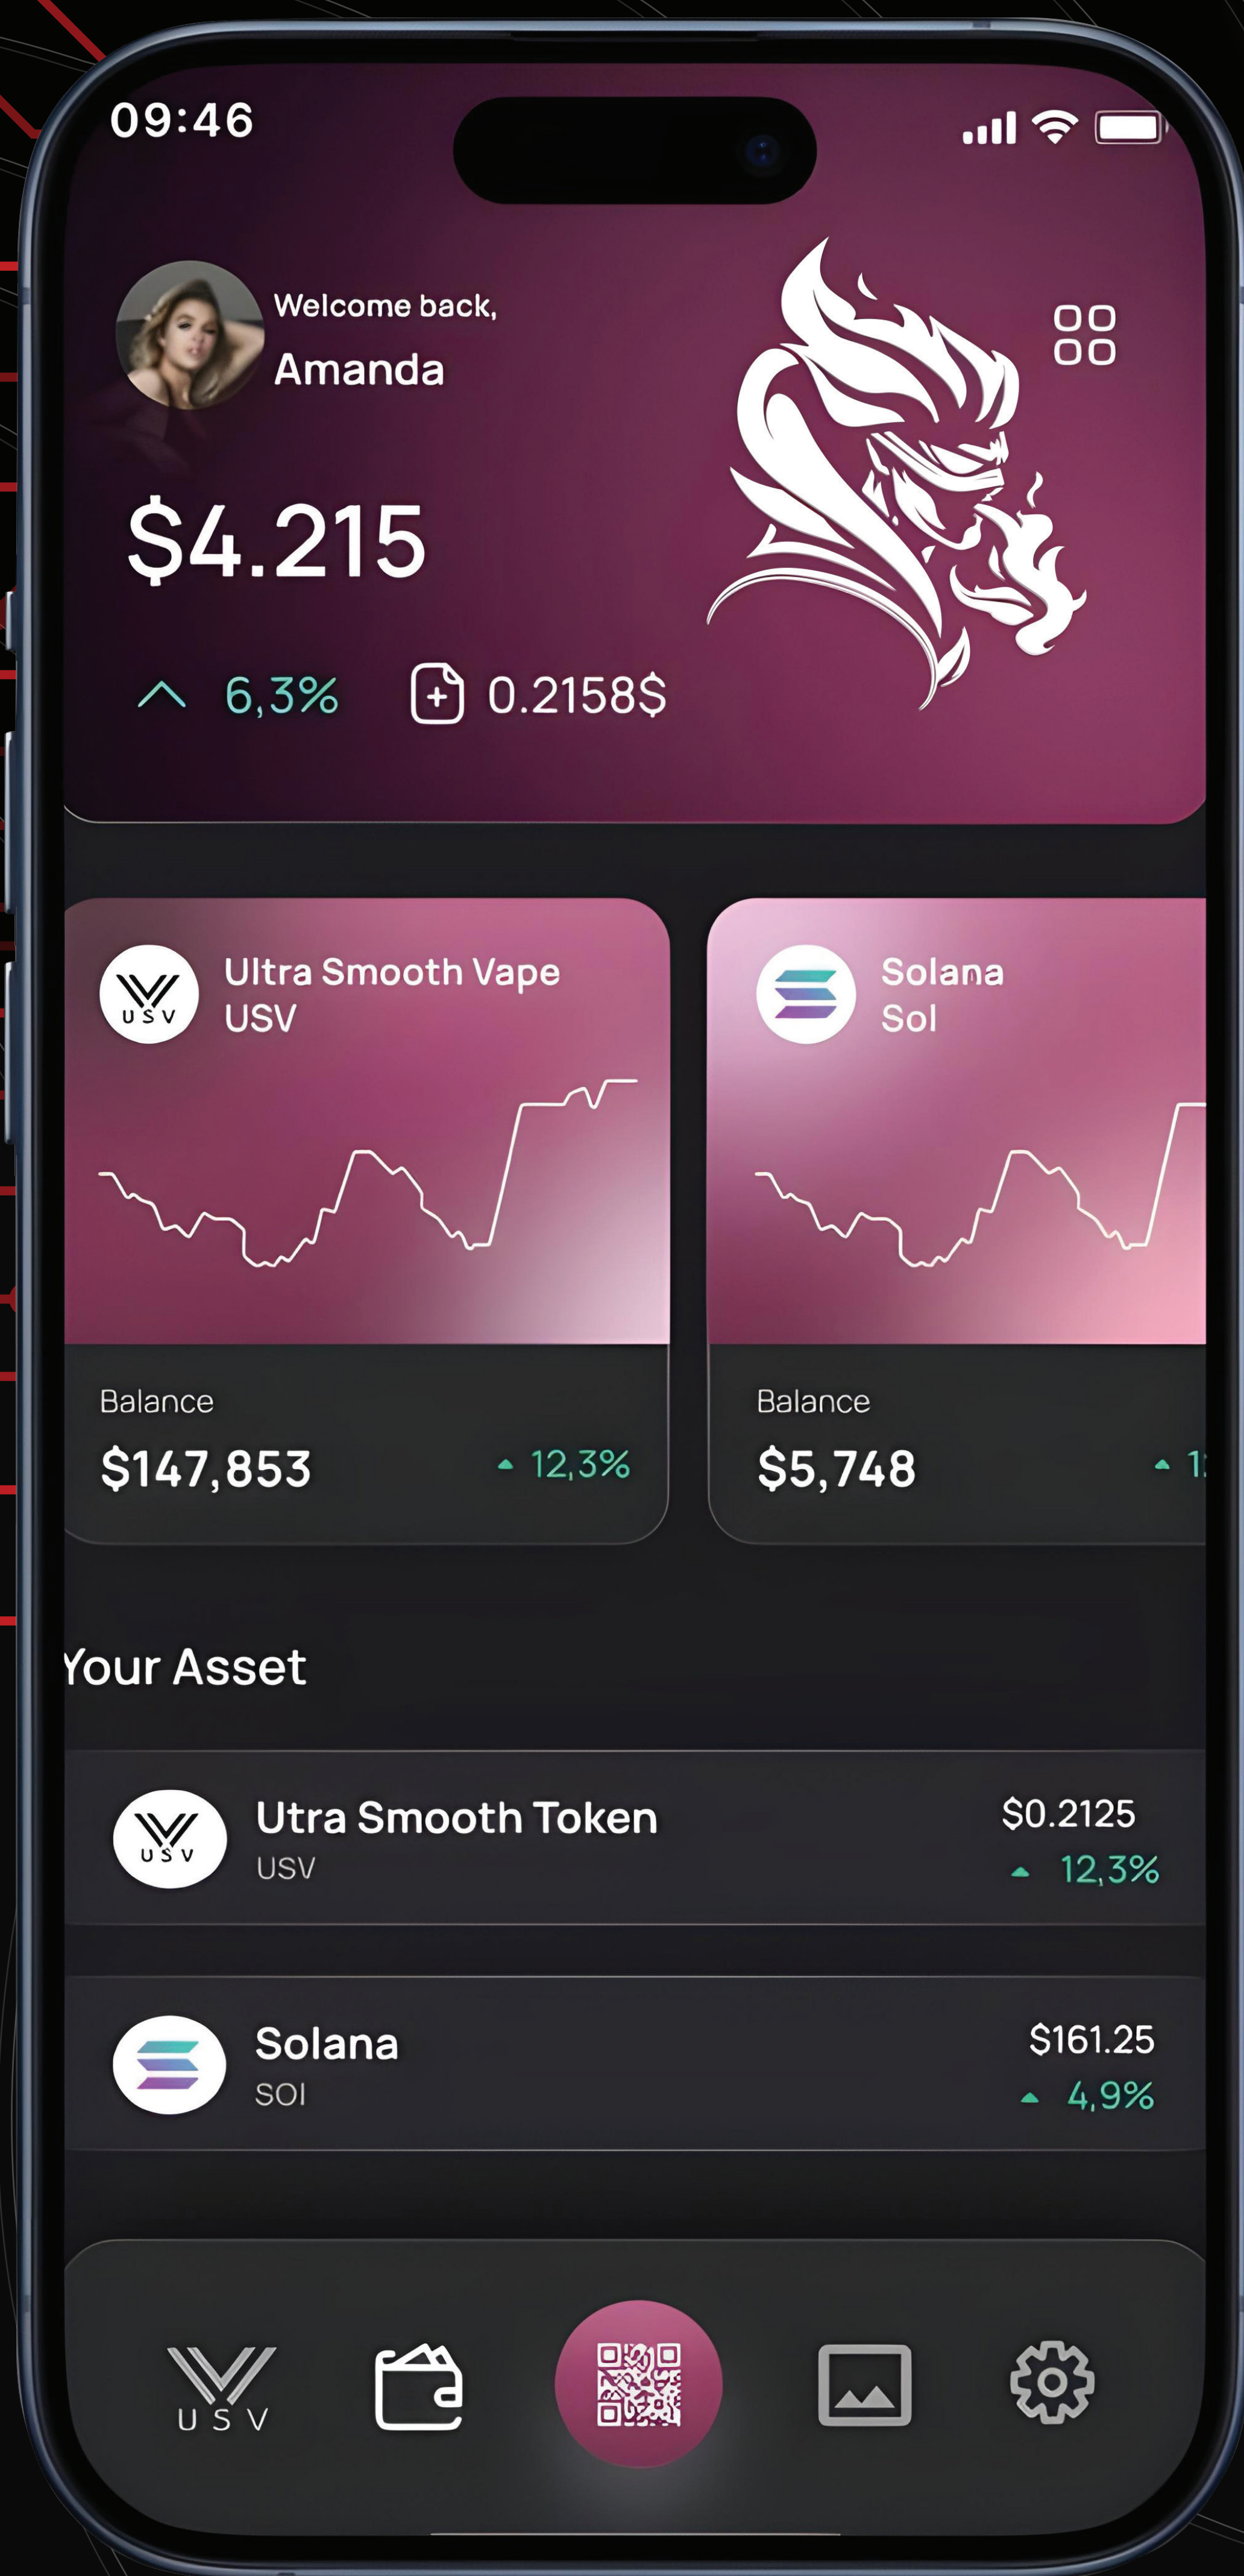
09:46

Welcome back,
Amanda

$4.215

6,3%
0.2158$

USV
Ultra Smooth Vape
USV

Balance
$147,853
12,3%

Solana
Sol

Balance
$5,748
1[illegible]

Your Asset

USV
Utra Smooth Token
USV
$0.2125
12,3%

Solana
SOl
$161.25
4,9%

USV